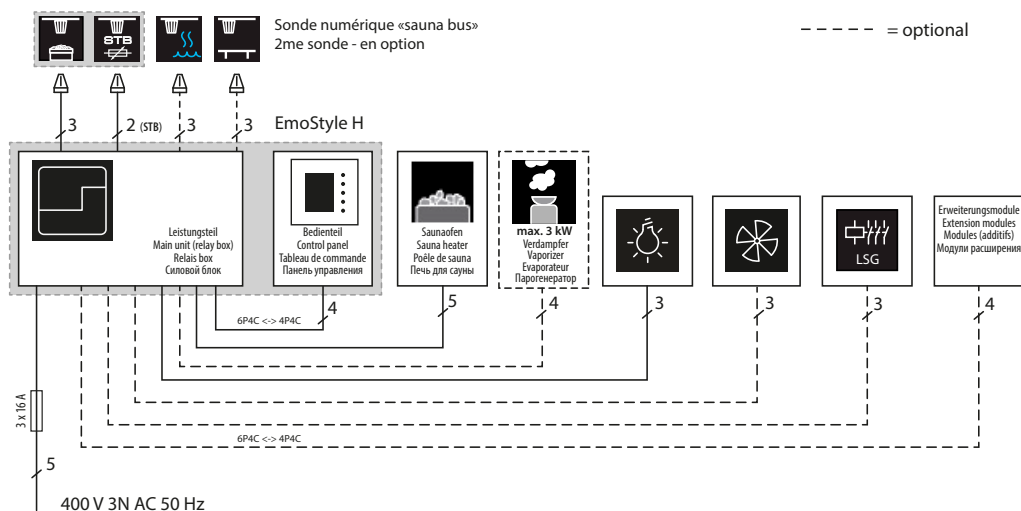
STB

Sonde numérique «sauna bus»
2me sonde - en option

- - - - - = optional

3
2 (STB)
3
3

EmoStyle H

Leistungsteil
Main unit (relay box)
Relais box
Силовой блок

Bedienteil
Control panel
Tableau de commande
Панель управления

Saunaofen
Sauna heater
Poêle de sauna
Печь для сауны

max. 3 kW
Verdampfer
Vaporizer
Evaporateur
Парогенератор

LSG

Erweiterungsmodule
Extension modules
Modules (additifs)
Модули расширения

4
6P4C <-> 4P4C
5
4
3
3
3
4

6P4C <-> 4P4C

3 x 16 A

5

400 V 3N AC 50 Hz